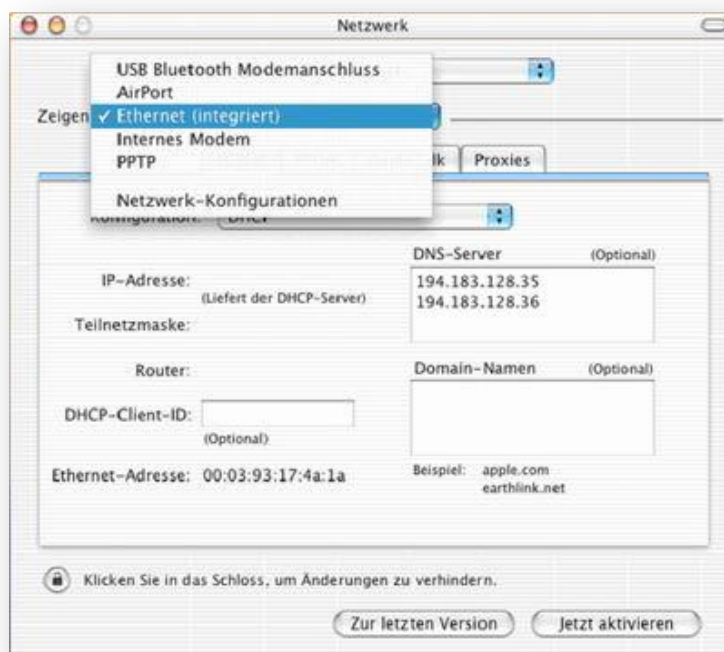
Netzwerk

USB Bluetooth Modemanschluss
AirPort
Zeigen ✓ Ethernet (integriert)
Internes Modem
PPTP

Netzwerk-Konfigurationen

lk Proxies

Konfiguration: DHCP

IP-Adresse:
(Liefert der DHCP-Server)
Teilnetzmaske:

Router:

DHCP-Client-ID:
(Optional)

Ethernet-Adresse: 00:03:93:17:4a:1a

DNS-Server (Optional)
194.183.128.35
194.183.128.36

Domain-Namen (Optional)

Beispiel: apple.com
earthlink.net

Klicken Sie in das Schloss, um Änderungen zu verhindern.

Zur letzten Version

Jetzt aktivieren